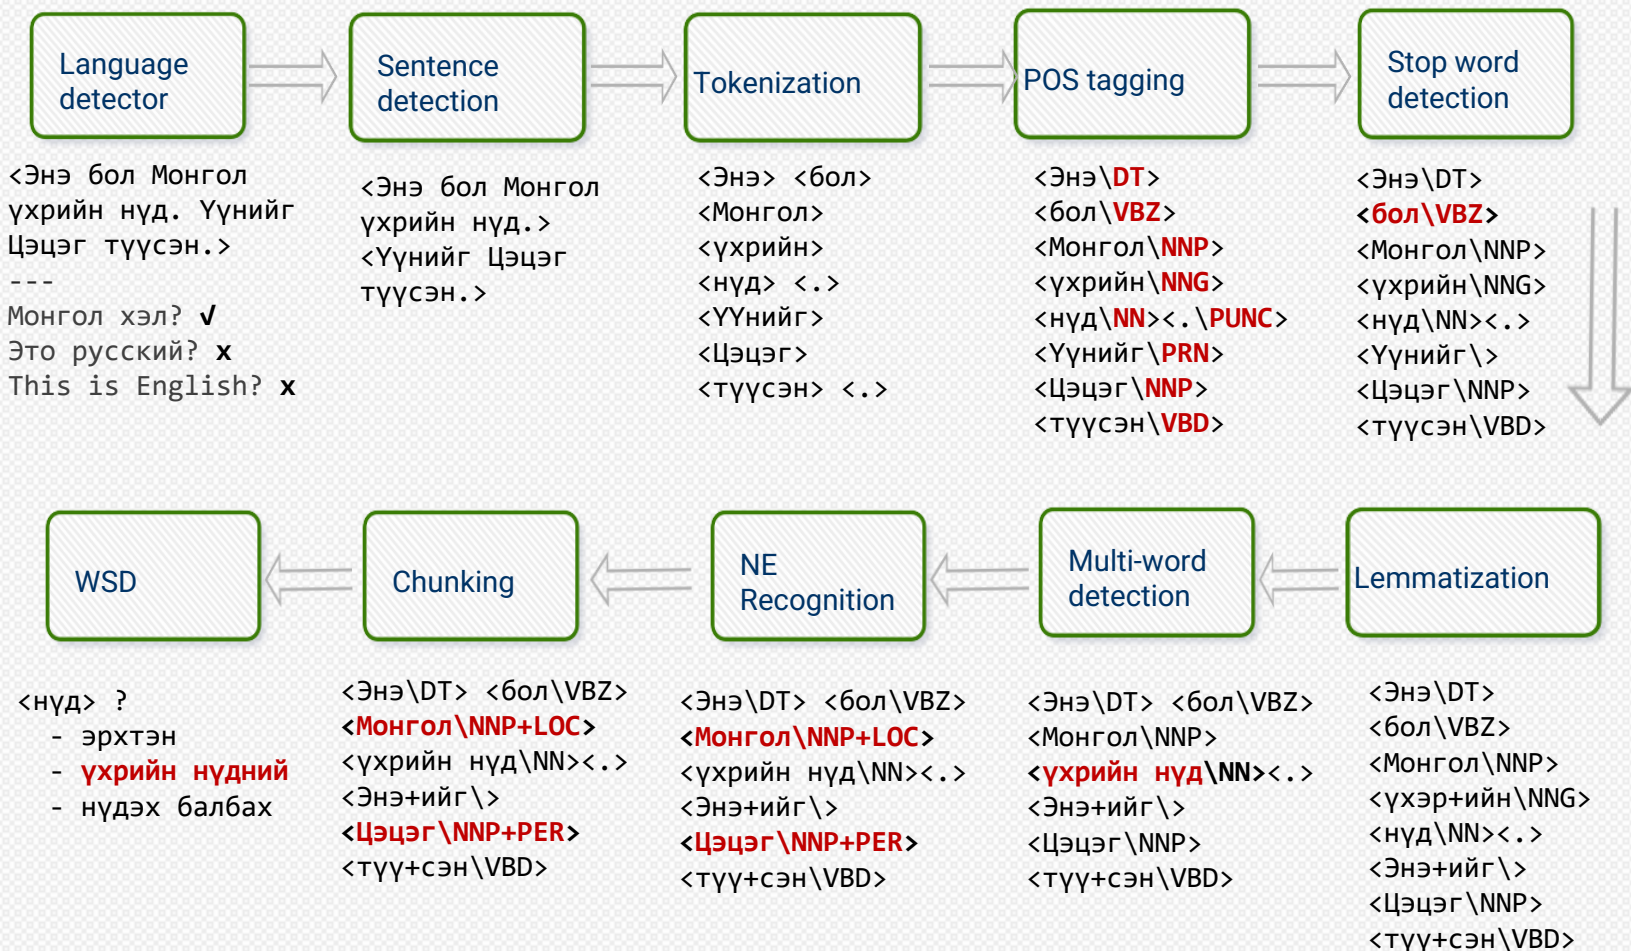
Language detector

<Энэ бол Монгол ухрийн нүд. Үүнийг Цэцэг түүсэн.>
---
Монгол хэл? √
Это русский? x
This is English? x

Sentence detection

<Энэ бол Монгол ухрийн нүд.>
<Үүнийг Цэцэг түүсэн.>

Tokenization

<Энэ> <бол>
<Монгол>
<ухрийн>
<нүд> <.>
<ҮҮнийг>
<Цэцэг>
<түүсэн> <.>

POS tagging

<Энэ\DT>
<бол\VBZ>
<Монгол\NNP>
<ухрийн\NNG>
<нүд\NN><.\PUNC>
<Үүнийг\PRN>
<Цэцэг\NNP>
<түүсэн\VBD>

Stop word detection

<Энэ\DT>
<бол\VBZ>
<Монгол\NNP>
<ухрийн\NNG>
<нүд\NN><.>
<Үүнийг\>
<Цэцэг\NNP>
<түүсэн\VBD>

WSD

<нүд> ?
- эрхтэн
- ухрийн нүдний
- нүдэх балбах

Chunking

<Энэ\DT> <бол\VBZ>
<Монгол\NNP+LOC>
<ухрийн нүд\NN><.>
<Энэ+ийг\>
<Цэцэг\NNP+PER>
<түү+сэн\VBD>

NE Recognition

<Энэ\DT> <бол\VBZ>
<Монгол\NNP+LOC>
<ухрийн нүд\NN><.>
<Энэ+ийг\>
<Цэцэг\NNP+PER>
<түү+сэн\VBD>

Multi-word detection

<Энэ\DT> <бол\VBZ>
<Монгол\NNP>
<ухрийн нүд\NN><.>
<Энэ+ийг\>
<Цэцэг\NNP>
<түү+сэн\VBD>

Lemmatization

<Энэ\DT>
<бол\VBZ>
<Монгол\NNP>
<ухэр+ийн\NNG>
<нүд\NN><.>
<Энэ+ийг\>
<Цэцэг\NNP>
<түү+сэн\VBD>